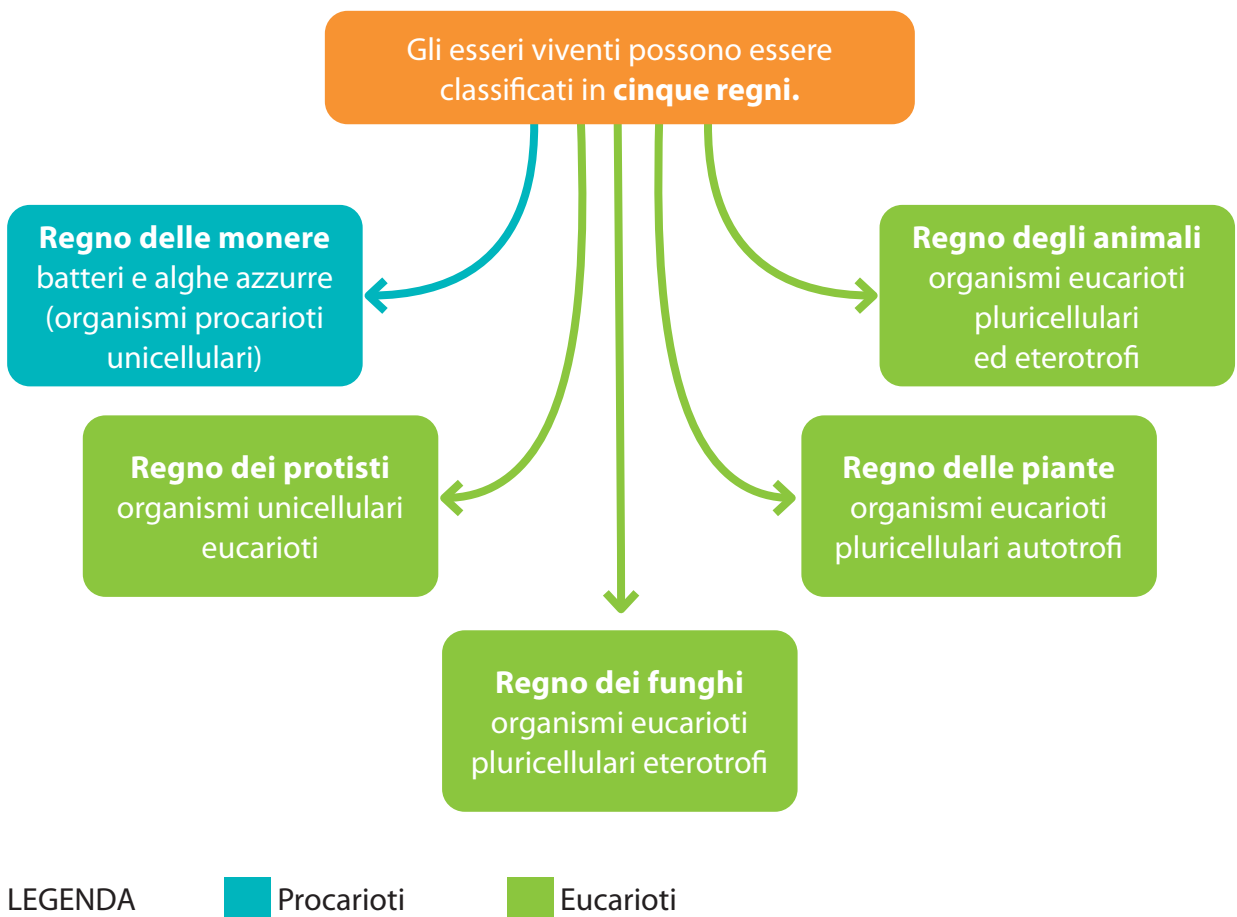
Gli esseri viventi possono essere classificati in **cinque regni.**

**Regno delle monere**
batteri e alghe azzurre (organismi procarioti unicellulari)

**Regno degli animali**
organismi eucarioti pluricellulari ed eterotrofi

**Regno dei protisti**
organismi unicellulari eucarioti

**Regno delle piante**
organismi eucarioti pluricellulari autotrofi

**Regno dei funghi**
organismi eucarioti pluricellulari eterotrofi

LEGENDA Procarioti Eucarioti